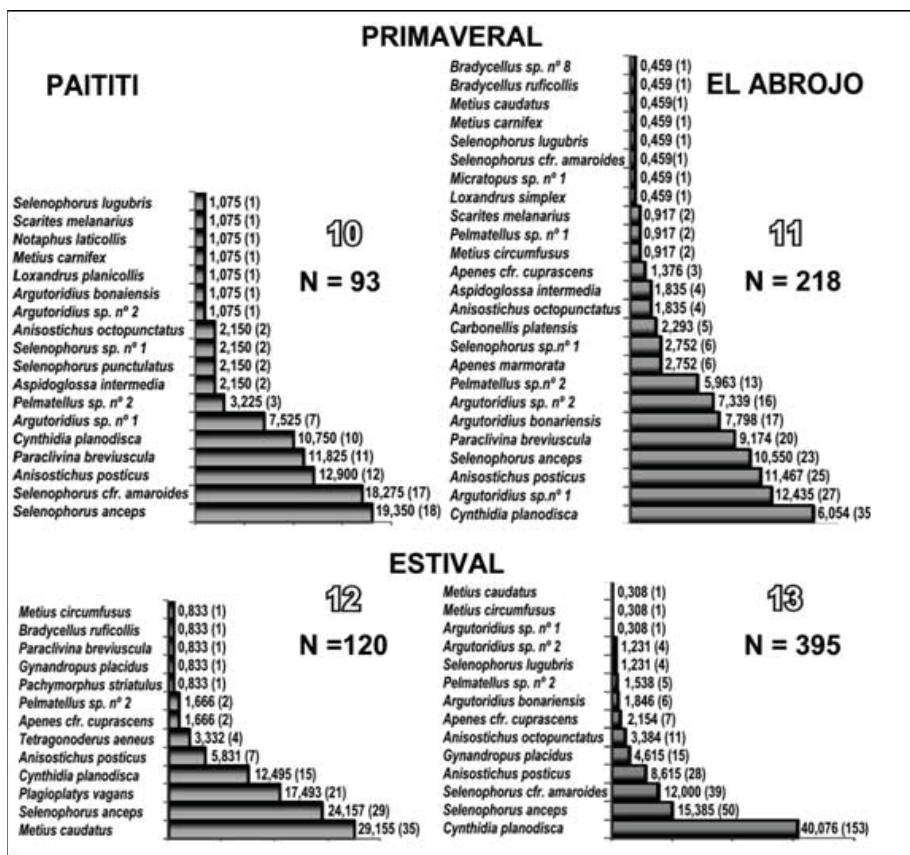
PRIMAVERAL

PAITITI

10

N = 93

Selenophorus lugubris 1,075 (1)
Scarites melanarius 1,075 (1)
Notaphus laticollis 1,075 (1)
Metius carnifex 1,075 (1)
Loxandrus planicollis 1,075 (1)
Argutoridius bonaiensis 1,075 (1)
Argutoridius sp. nº 2 1,075 (1)
Anisostichus octopunctatus 2,150 (2)
Selenophorus sp. nº 1 2,150 (2)
Selenophorus punctulatus 2,150 (2)
Aspidoglossa intermedia 2,150 (2)
Pelmatellus sp. nº 2 3,225 (3)
Argutoridius sp. nº 1 7,525 (7)
Cynthidia planodisca 10,750 (10)
Paraclivina breviuscula 11,825 (11)
Anisostichus posticus 12,900 (12)
Selenophorus cfr. amaroides 18,275 (17)
Selenophorus anceps 19,350 (18)

EL ABROJO

11

N = 218

Bradycellus sp. nº 8 0,459 (1)
Bradycellus ruficollis 0,459 (1)
Metius caudatus 0,459(1)
Metius carnifex 0,459 (1)
Selenophorus lugubris 0,459 (1)
Selenophorus cfr. amaroides 0,459(1)
Micratopus sp. nº 1 0,459 (1)
Loxandrus simplex 0,459 (1)
Scarites melanarius 0,917 (2)
Pelmatellus sp. nº 1 0,917 (2)
Metius circumfusus 0,917 (2)
Apenes cfr. cuprascens 1,376 (3)
Aspidoglossa intermedia 1,835 (4)
Anisostichus octopunctatus 1,835 (4)
Carbonellis platensis 2,293 (5)
Selenophorus sp.nº 1 2,752 (6)
Apenes marmorata 2,752 (6)
Pelmatellus sp.nº 2 5,963 (13)
Argutoridius sp. nº 2 7,339 (16)
Argutoridius bonariensis 7,798 (17)
Paraclivina breviuscula 9,174 (20)
Selenophorus anceps 10,550 (23)
Anisostichus posticus 11,467 (25)
Argutoridius sp.nº 1 12,435 (27)
Cynthidia planodisca 6,054 (35

ESTIVAL

12

N =120

Metius circumfusus 0,833 (1)
Bradycellus ruficollis 0,833 (1)
Paraclivina breviuscula 0,833 (1)
Gynandropus placidus 0,833 (1)
Pachymorphus striatulus 0,833 (1)
Pelmatellus sp. nº 2 1,666 (2)
Apenes cfr. cuprascens 1,666 (2)
Tetragonoderus aeneus 3,332 (4)
Anisostichus posticus 5,831 (7)
Cynthidia planodisca 12,495 (15)
Plagioplatys vagans 17,493 (21)
Selenophorus anceps 24,157 (29)
Metius caudatus 29,155 (35)

13

N = 395

Metius caudatus 0,308 (1)
Metius circumfusus 0,308 (1)
Argutoridius sp. nº 1 0,308 (1)
Argutoridius sp. nº 2 1,231 (4)
Selenophorus lugubris 1,231 (4)
Pelmatellus sp. nº 2 1,538 (5)
Argutoridius bonariensis 1,846 (6)
Apenes cfr. cuprascens 2,154 (7)
Anisostichus octopunctatus 3,384 (11)
Gynandropus placidus 4,615 (15)
Anisostichus posticus 8,615 (28)
Selenophorus cfr. amaroides 12,000 (39)
Selenophorus anceps 15,385 (50)
Cynthidia planodisca 40,076 (153)